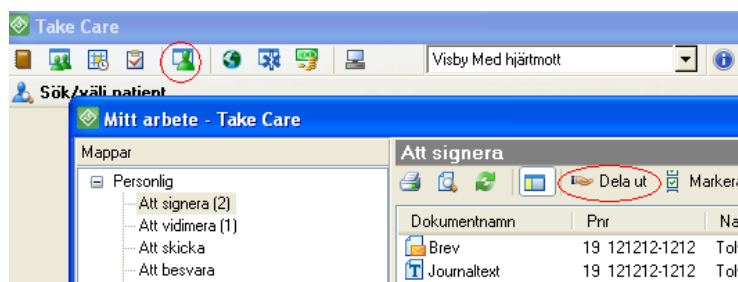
Take Care

Visby Med hjärtmott

Sök/välj patient

Mitt arbete - Take Care

Mappar

Personlig

Att signera (2)

Att vidimera (1)

Att skicka

Att besvara

Att signera

Dela ut

Markera

| Dokumentnamn | Pnr | Na |
|---|---|---|
| Brev | 19 121212-1212 | Tol |
| Journaltext | 19 121212-1212 | Tol |